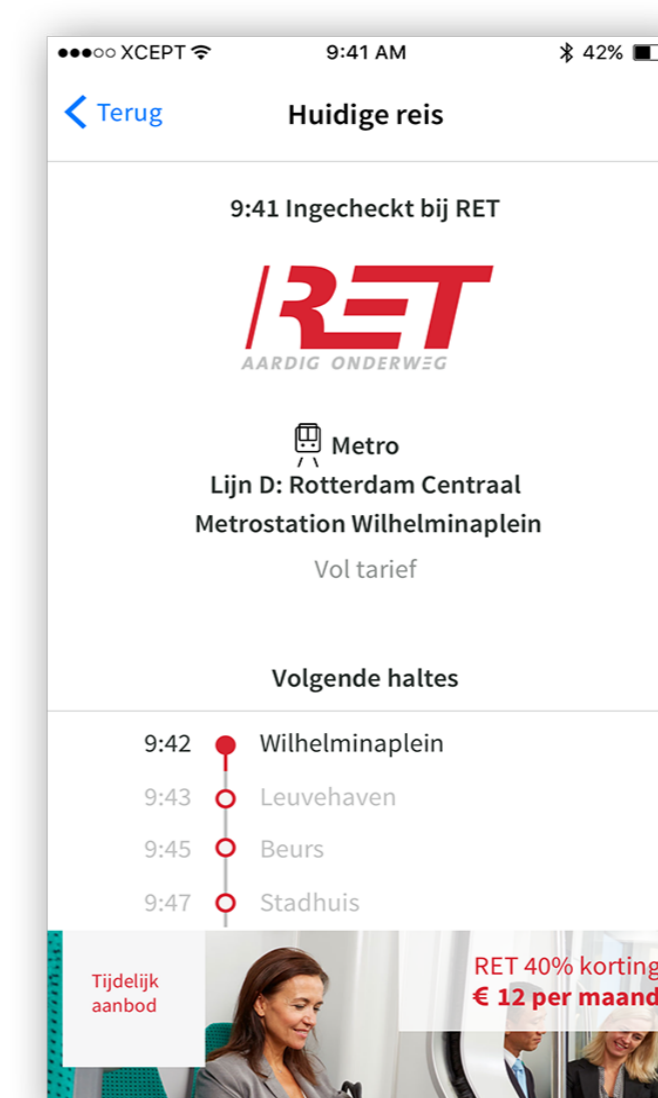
●●●○○ XCEPT 9:41 AM 42%

Terug Huidige reis

9:41 Ingecheckt bij RET

RET
AARDIG ONDERWEG

Metro
Lijn D: Rotterdam Centraal
Metrostation Wilhelminaplein
Vol tarief

Volgende haltes

9:42 Wilhelminaplein
9:43 Leuvehaven
9:45 Beurs
9:47 Stadhuis

Tijdelijk aanbod

RET 40% korting
€ 12 per maand